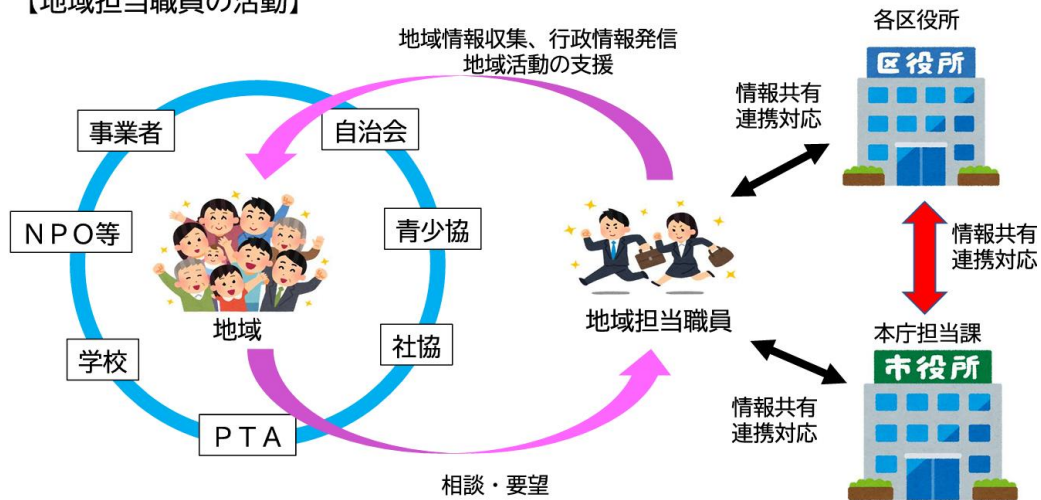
【地域担当職員の活動】

地域情報収集、行政情報発信
地域活動の支援

各区役所

区役所

情報共有
連携対応

事業者

自治会

NPO等

青少協

地域

学校

社協

PTA

地域担当職員

情報共有
連携対応

本庁担当課

市役所

情報共有
連携対応

相談・要望